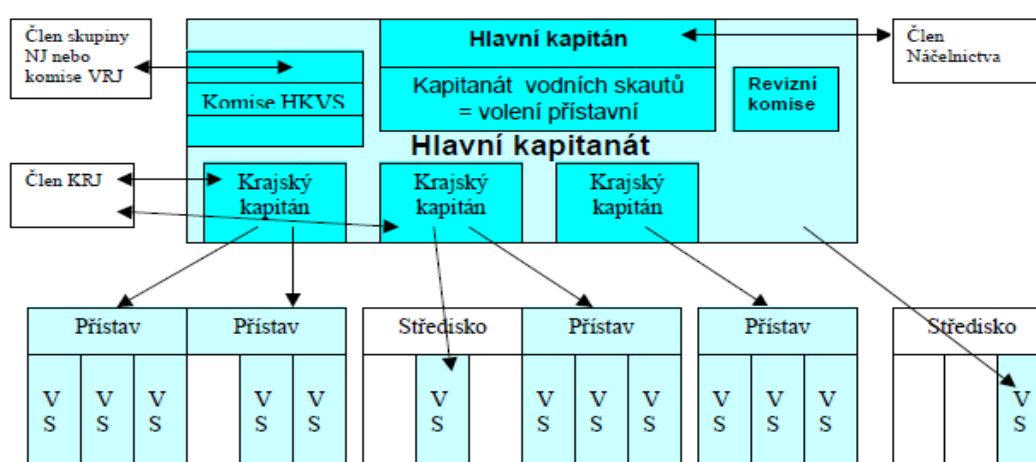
Člen skupiny NJ nebo komise VRJ

Hlavní kapitán

Člen Náčelnictva

Komise HKVS

Kapitanát vodních skautů = volení přístavní

Revizní komise

Hlavní kapitanát

Člen KRJ

Krajský kapitán

Krajský kapitán

Krajský kapitán

Přístav

Přístav

Středisko

Přístav

Přístav

Středisko

V S

V S

V S

V S

V S

V S

V S

V S

V S

V S

V S

V S

V S